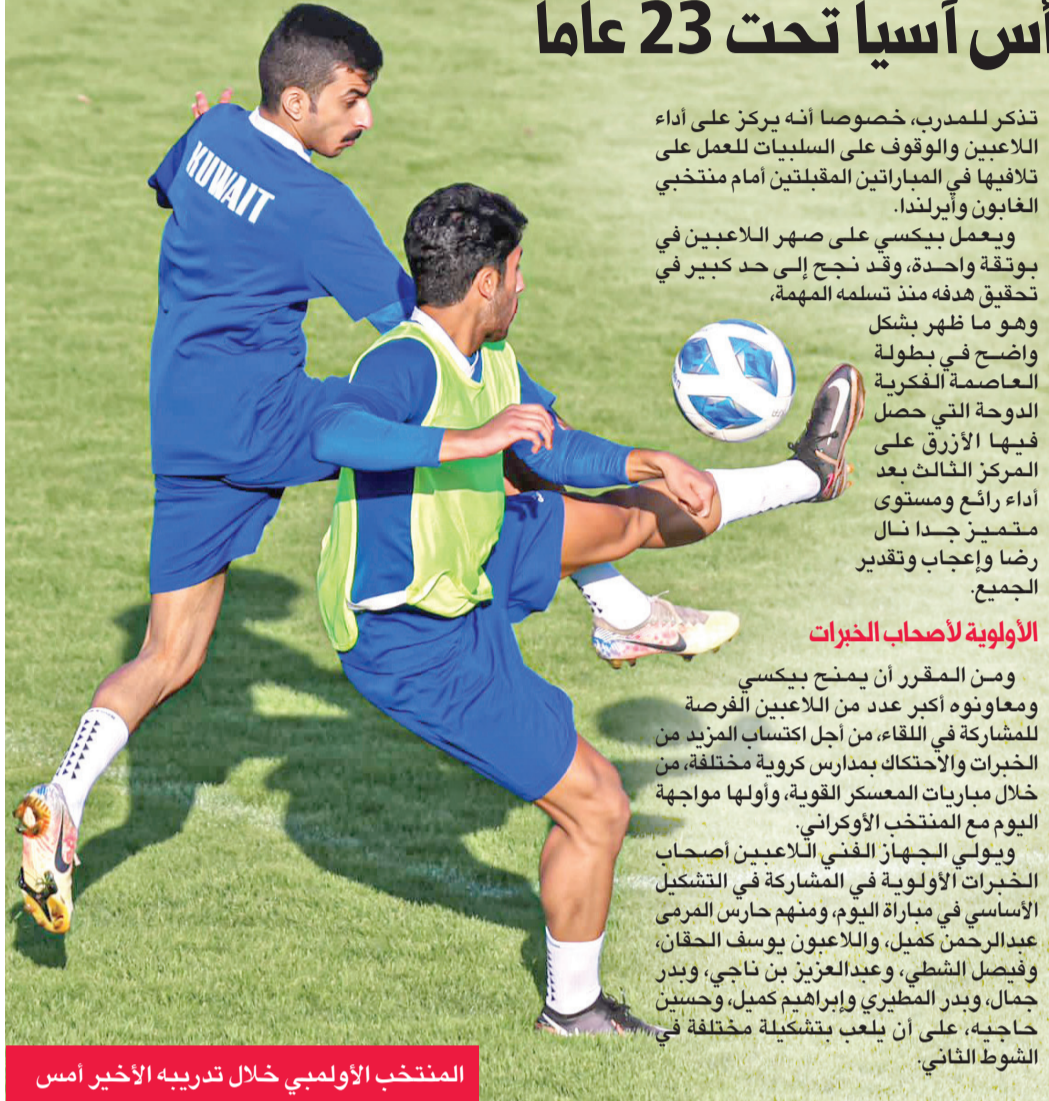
أس آسيا تحت 23 عاما

تذكر للمدرب، خصوصا أنه يركز على أداء اللاعبين والوقوف على السلبيات للعمل على تلافيها في المباراتين المقبلتين أمام منتخبي الغابون وأيرلندا.

ويعمل بيكسي على صهر اللاعبين في بوتقة واحدة، وقد نجح إلى حد كبير في تحقيق هدفه منذ تسلمه المهمة، وهو ما ظهر بشكل واضح في بطولة العاصمة الفكرية الدوحة التي حصل فيها الأزرق على المركز الثالث بعد أداء رائع ومستوى متميز جدا نال رضا وإعجاب وتقدير الجميع.

الأولوية لأصحاب الخبرات

ومن المقرر أن يمنح بيكسي ومعاونوه أكبر عدد من اللاعبين الفرصة للمشاركة في اللقاء، من أجل اكتساب المزيد من الخبرات والاحتكاك بمدارس كروية مختلفة، من خلال مباريات المعسكر القوية، وأولها مواجهة اليوم مع المنتخب الأوكراني.

ويولي الجهاز الفني اللاعبين أصحاب الخبرات الأولوية في المشاركة في التشكيل الأساسي في مباراة اليوم، ومنهم حارس المرمى عبدالرحمن كميل، واللاعبون يوسف الحقان، وفيصل الشطي، وعبدالعزيز بن ناجي، وبدر جمال، وبدر المطيري وإبراهيم كميل، وحسين حاجيه، على أن يلعب بتشكيلة مختلفة في الشوط الثاني.

KUWAIT

المنتخب الأولمبي خلال تدريبه الأخير أمس